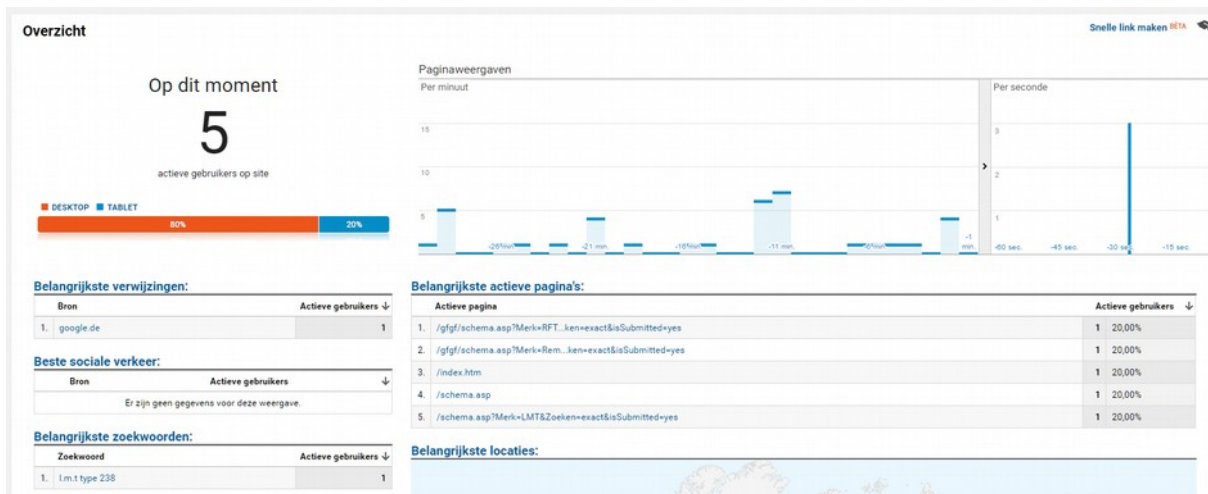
Overzicht

Snelle link maken BÈTA

Op dit moment

5

actieve gebruikers op site

DESKTOP TABLET

80%

20%

Paginaweergaven

Per minuut

15

10

5

-26 min.

-21 min.

-16 min.

-11 min.

-6 min.

-1 min.

Per seconde

3

2

1

-60 sec.

-45 sec.

-30 sec.

-15 sec.

Belangrijkste verwijzingen:

| | Bron | Actieve gebruikers ↓ |
|---|---|---|
| 1. | google.de | 1 |

Beste sociale verkeer:

| Bron | Actieve gebruikers ↓ |
|---|---|
| Er zijn geen gegevens voor deze weergave. | |

Belangrijkste zoekwoorden:

| | Zoekwoord | Actieve gebruikers ↓ |
|---|---|---|
| 1. | l.m.t type 238 | 1 |

Belangrijkste actieve pagina's:

| | Actieve pagina | Actieve gebruikers ↓ | |
|---|---|---|---|
| 1. | /gfgf/schema.asp?Merk=RFT...ken=exact&isSubmitted=yes | 1 | 20,00% |
| 2. | /gfgf/schema.asp?Merk=Rem...ken=exact&isSubmitted=yes | 1 | 20,00% |
| 3. | /index.htm | 1 | 20,00% |
| 4. | /schema.asp | 1 | 20,00% |
| 5. | /schema.asp?Merk=LMT&Zoeken=exact&isSubmitted=yes | 1 | 20,00% |

Belangrijkste locaties: